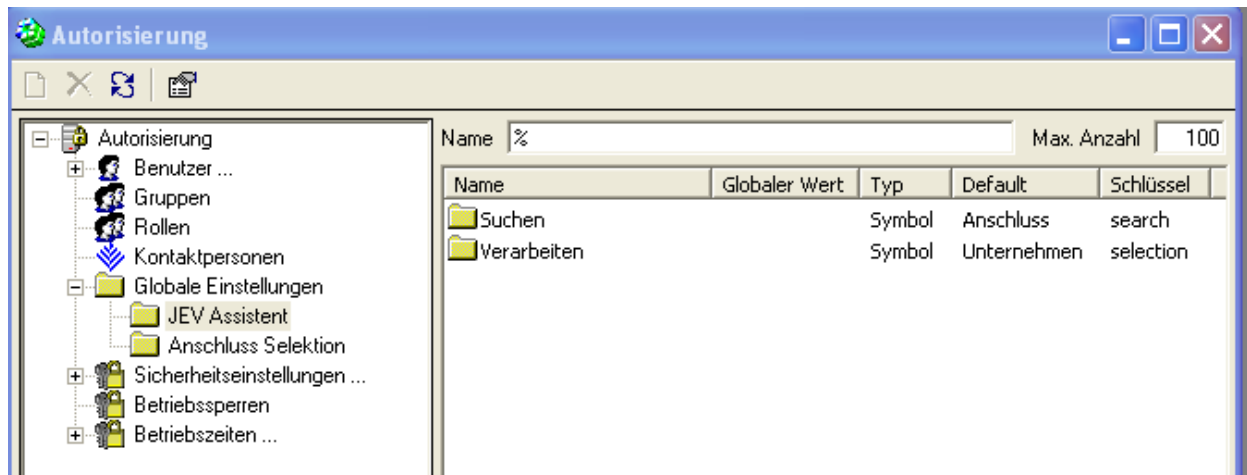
Autorisierung

Autorisierung
Benutzer ...
Gruppen
Rollen
Kontaktpersonen
Globale Einstellungen
JEV Assistent
Anschluss Selektion
Sicherheitseinstellungen ...
Betriebssperren
Betriebszeiten ...

Name %
Max. Anzahl 100

| Name | Globaler Wert | Typ | Default | Schlüssel |
|---|---|---|---|---|
| Suchen | | Symbol | Anschluss | search |
| Verarbeiten | | Symbol | Unternehmen | selection |